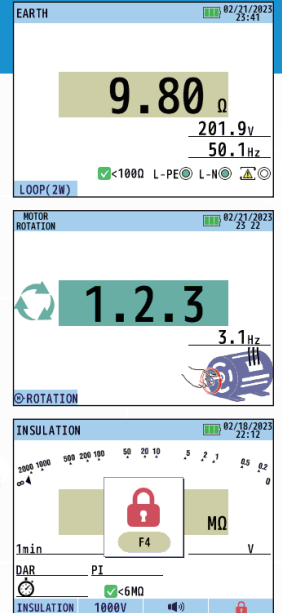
EARTH
02/21/2023
23:41

9.80 Ω

201.9V
50.1Hz

<100Ω L-PE L-N

LOOP(2W)

MOTOR ROTATION
02/21/2023
23 22

1.2.3

3.1Hz

ROTATION

INSULATION
02/18/2023
22:12

2000 1000 ∞ 500 200 100 50 20 10 5 2 1 0.5 0.2 0

MΩ

F4

1min
V

DAR
PI

<6MΩ

INSULATION
1000V